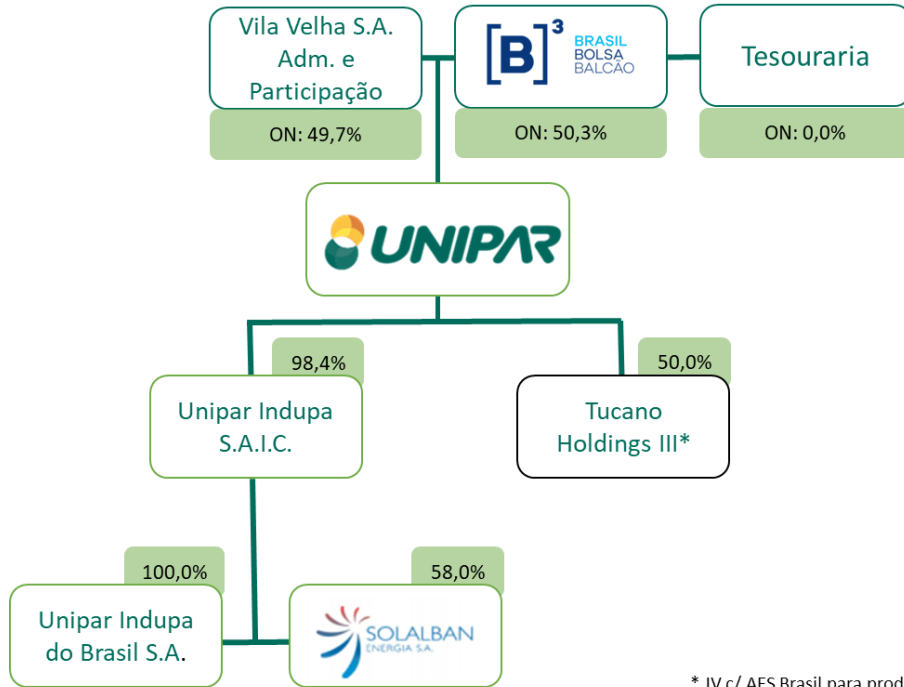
Vila Velha S.A. Adm. e Participação

ON: 49,7%

[B]$^3$ BRASIL BOLSA BALCÃO

ON: 50,3%

Tesouraria

ON: 0,0%

UNIPAR

98,4%

Unipar Indupa S.A.I.C.

50,0%

Tucano Holdings III*

100,0%

Unipar Indupa do Brasil S.A.

58,0%

SOLALBAN ENERGIA S.A.

* JV c/ AES Brasil para prod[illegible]